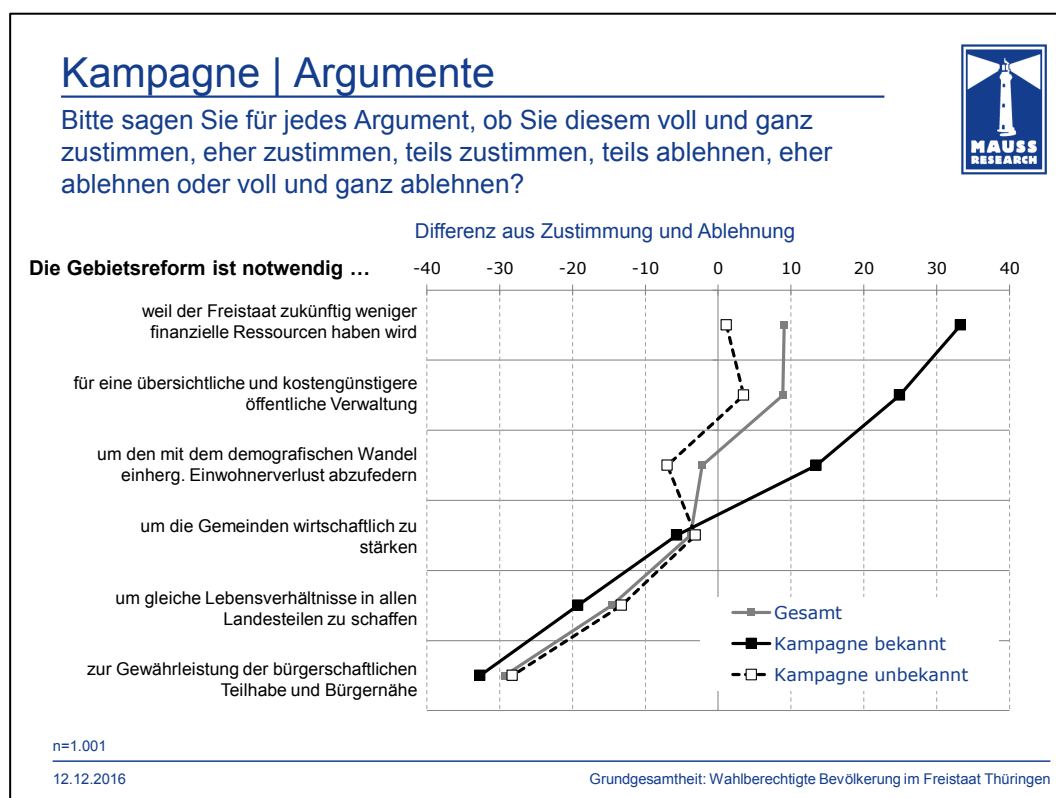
Kampagne | Argumente

Bitte sagen Sie für jedes Argument, ob Sie diesem voll und ganz zustimmen, eher zustimmen, teils zustimmen, teils ablehnen, eher ablehnen oder voll und ganz ablehnen?

MAUSS RESEARCH

Differenz aus Zustimmung und Ablehnung

Die Gebietsreform ist notwendig …

-40 -30 -20 -10 0 10 20 30 40

weil der Freistaat zukünftig weniger finanzielle Ressourcen haben wird

für eine übersichtliche und kostengünstigere öffentliche Verwaltung

um den mit dem demografischen Wandel einherg. Einwohnerverlust abzufedern

um die Gemeinden wirtschaftlich zu stärken

um gleiche Lebensverhältnisse in allen Landesteilen zu schaffen

zur Gewährleistung der bürgerschaftlichen Teilhabe und Bürgernähe

Gesamt
Kampagne bekannt
Kampagne unbekannt

n=1.001

12.12.2016

Grundgesamtheit: Wahlberechtigte Bevölkerung im Freistaat Thüringen